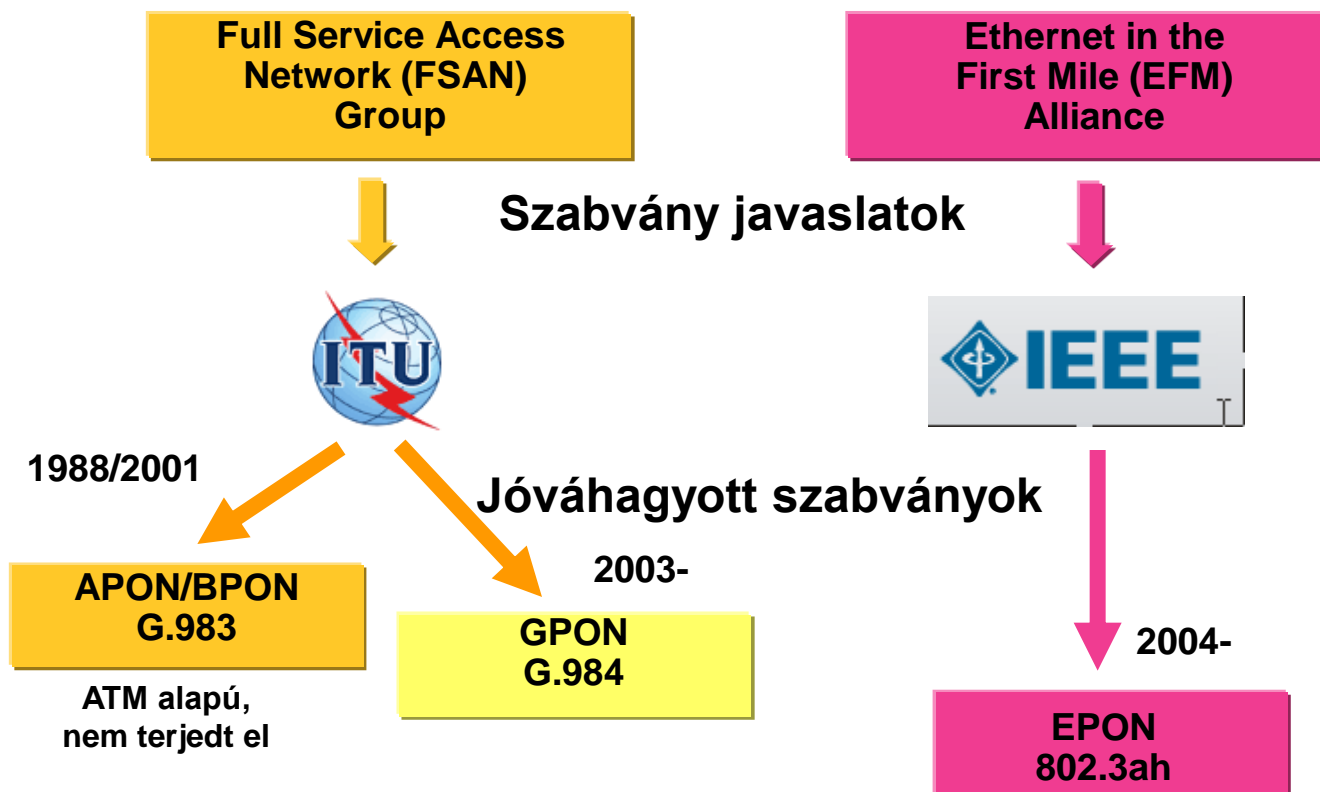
Full Service Access Network (FSAN) Group

Ethernet in the First Mile (EFM) Alliance

Szabvány javaslatok

ITU

IEEE

1988/2001

Jóváhagyott szabványok

2003-

APON/BPON
G.983

ATM alapú, nem terjedt el

GPON
G.984

2004-

EPON
802.3ah